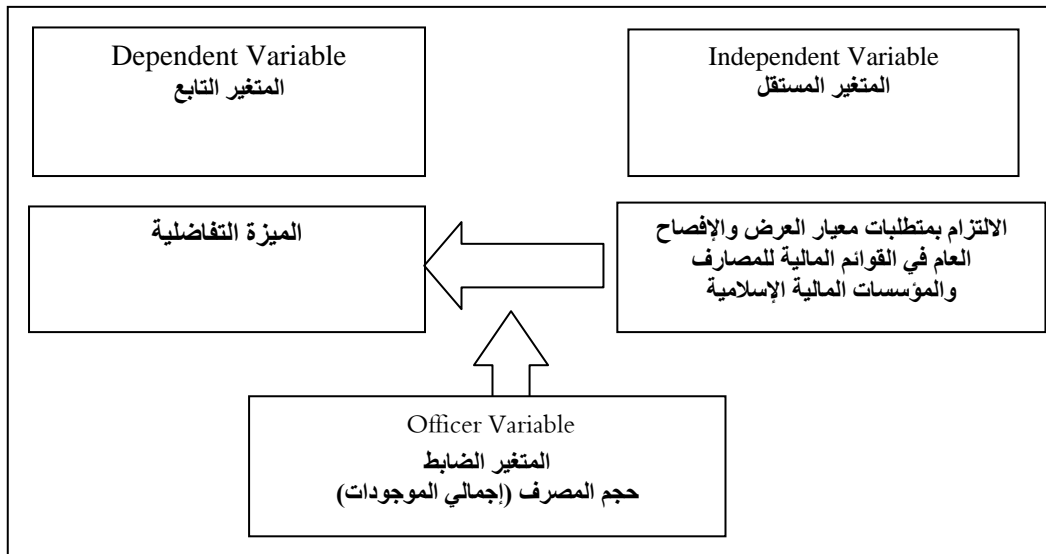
Independent Variable
المتغير المستقل

Dependent Variable
المتغير التابع

الالتزام بمتطلبات معيار العرض والإفصاح العام في القوائم المالية للمصارف والمؤسسات المالية الإسلامية

الميزة التفاضلية

Officer Variable
المتغير الضابط
حجم المصرف (إجمالي الموجودات)